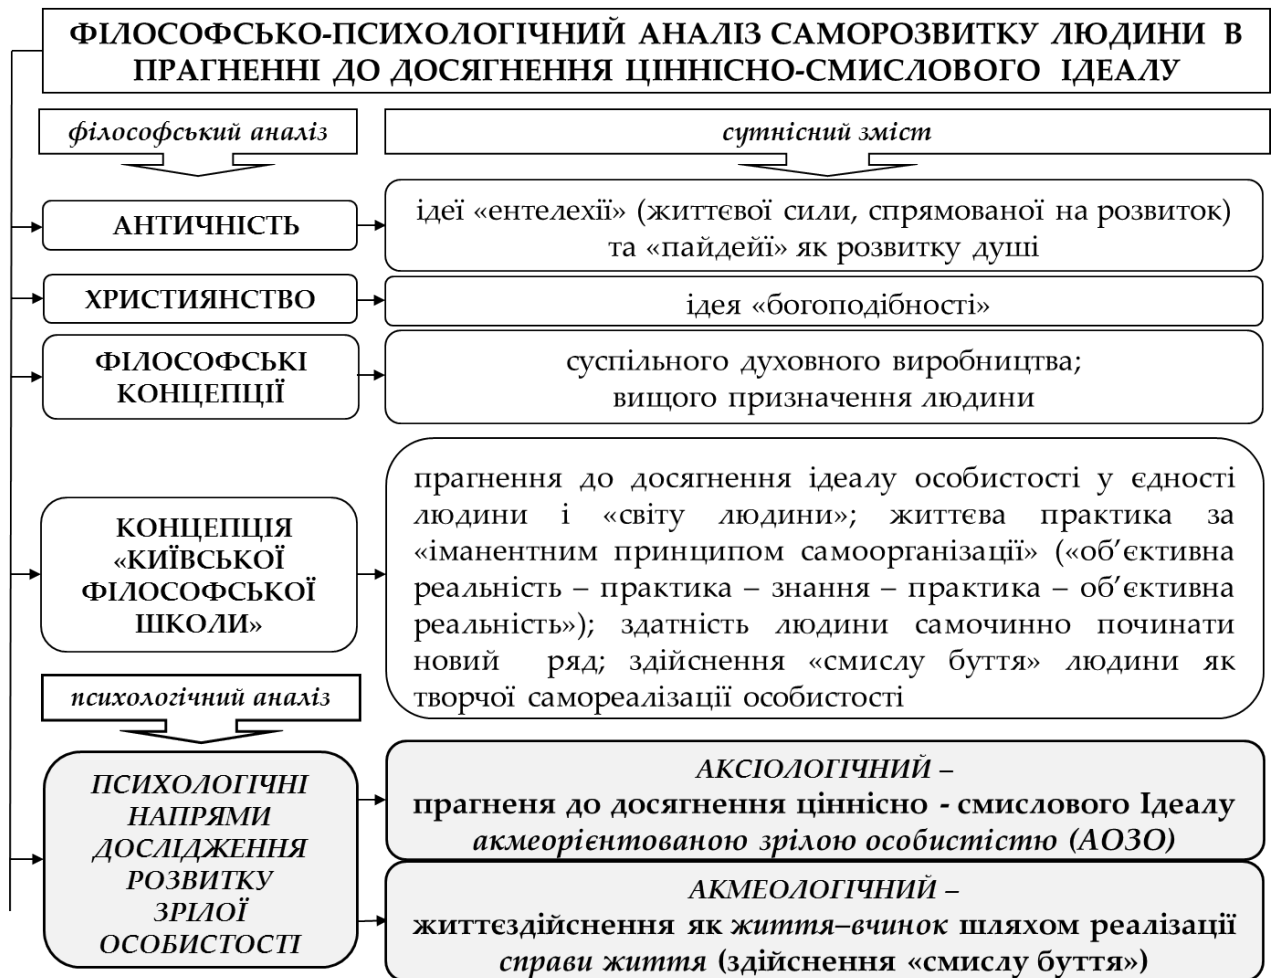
ФІЛОСОФСЬКО-ПСИХОЛОГІЧНИЙ АНАЛІЗ САМОРОЗВИТКУ ЛЮДИНИ В ПРАГНЕННІ ДО ДОСЯГНЕННЯ ЦІННІСНО-СМИСЛОВОГО ІДЕАЛУ

філософський аналіз

сутнісний зміст

АНТИЧНІСТЬ

ідеї «ентелехії» (життєвої сили, спрямованої на розвиток) та «пайдейї» як розвитку душі

ХРИСТИЯНСТВО

ідея «богоподібності»

ФІЛОСОФСЬКІ КОНЦЕПЦІЇ

суспільного духовного виробництва; вищого призначення людини

КОНЦЕПЦІЯ «КИЇВСЬКОЇ ФІЛОСОФСЬКОЇ ШКОЛИ»

прагнення до досягнення ідеалу особистості у єдності людини і «світу людини»; життєва практика за «іманентним принципом самоорганізації» («об'єктивна реальність – практика – знання – практика – об'єктивна реальність»); здатність людини самочинно починати новий ряд; здійснення «смислу буття» людини як творчої самореалізації особистості

психологічний аналіз

ПСИХОЛОГІЧНІ НАПРЯМИ ДОСЛІДЖЕННЯ РОЗВИТКУ ЗРІЛОЇ ОСОБИСТОСТІ

АКСІОЛОГІЧНИЙ –
прагненя до досягнення ціннісно - смислового Ідеалу акмеорієнтованою зрілою особистістю (АОЗО)

АКМЕОЛОГІЧНИЙ –
життєздійснення як життя–вчинок шляхом реалізації справи життя (здійснення «смислу буття»)